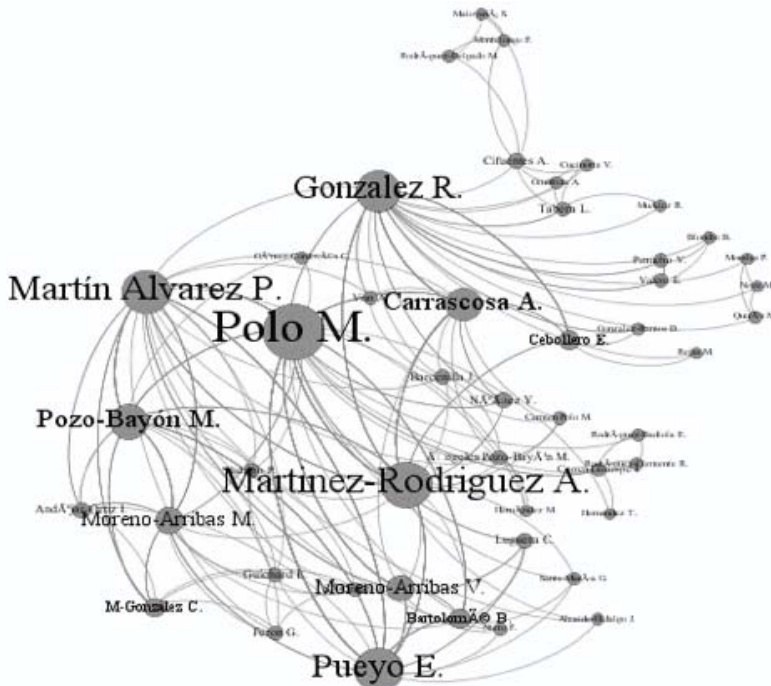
Gonzalez R.

Martín Alvarez P.

Polo M.

Carrascosa A.

Cebollero E.

Pozo-Bayón M.

Martinez-Rodriguez A.

Moreno-Arribas M.

Moreno-Arribas V.

M-Gonzalez C.

BartolomÃ© B.

Pueyo E.

Cifuentes A.

Tabera L.

Barcenilla J.

Carrascosa A.

Muñoz R.

Guichard E.

Lagunas C.

Pozo G.

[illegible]